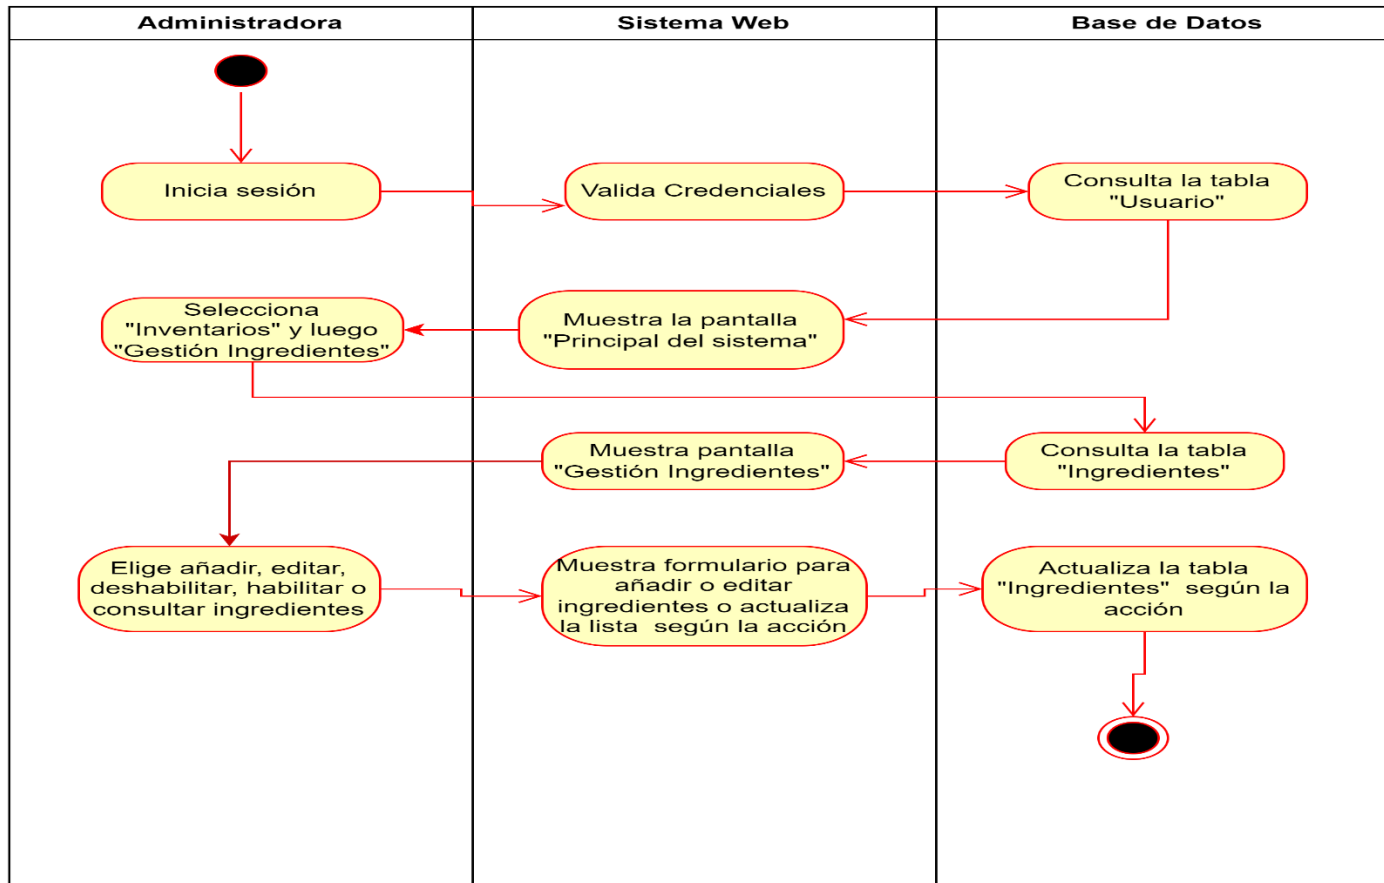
| Administradora | Sistema Web | Base de Datos |
|---|---|---|

Inicia sesión

Valida Credenciales

Consulta la tabla "Usuario"

Muestra la pantalla "Principal del sistema"

Selecciona "Inventarios" y luego "Gestión Ingredientes"

Consulta la tabla "Ingredientes"

Muestra pantalla "Gestión Ingredientes"

Elige añadir, editar, deshabilitar, habilitar o consultar ingredientes

Muestra formulario para añadir o editar ingredientes o actualiza la lista según la acción

Actualiza la tabla "Ingredientes" según la acción